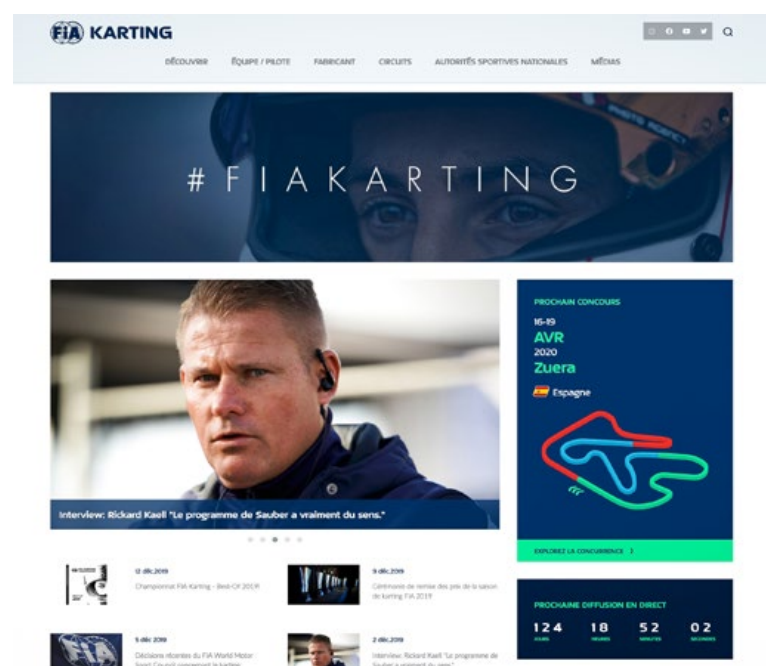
FIA KARTING

DÉCOUVRIR ÉQUIPE / PILOTE FABRICANT CIRCUITS AUTORITÉS SPORTIVES NATIONALES MÉDIAS

# F I A K A R T I N G

Interview: Rickard Kaell "Le programme de Sauber a vraiment du sens."

PROCHAIN CONCOURS
16-19
AVR
2020
Zuera
Espagne

EXPLOREZ LA CONCURRENCE

12 déc.2019
Championnat FIA Karting - Best-Of 2019

9 déc.2019
Cérémonie de remise des prix de la saison de karting FIA 2019

5 déc.2019
Décisions récentes du FIA World Motor Sport Council concernant le karting

2 déc.2019
Interview: Rickard Kaell "Le programme de Sauber a vraiment du sens"

PROCHAINE DIFFUSION EN DIRECT
124 18 52 02
JOURS HEURES MINUTES SECONDES